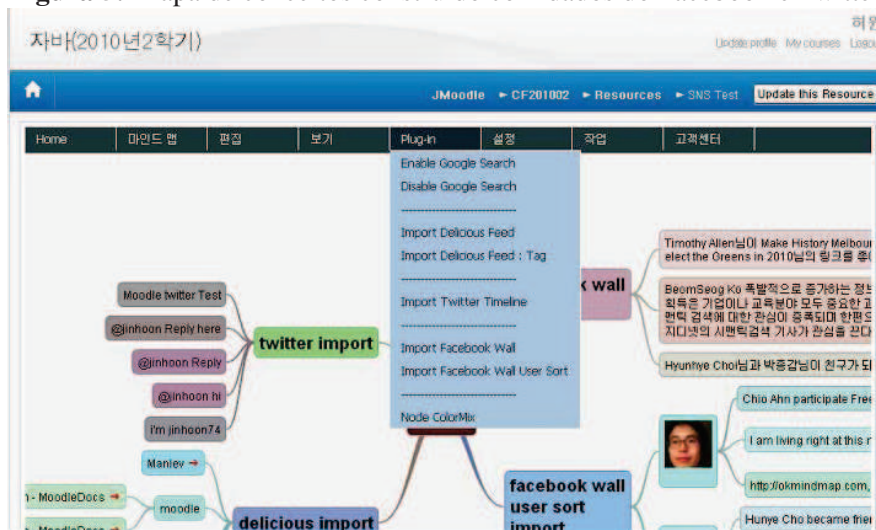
자바(2010년2학기)

허

Update profile My courses Logo

JMoodle ► CF201002 ► Resources ► SNS Test Update this Resource

Home 마인드 맵 편집 보기 Plug-in 설정 작업 고객센터

Enable Google Search
Disable Google Search
------------------------
Import Delicious Feed
Import Delicious Feed : Tag
------------------------
Import Twitter Timeline
------------------------
Import Facebook Wall
Import Facebook Wall User Sort
------------------------
Node ColorMix

k wall

Timothy Allen님이 Make History Melbour elect the Greens in 2010님의 링크를 좋

BeomSeog Ko 폭발적으로 증가하는 정보 획득은 기업이나 교육분야 모두 중요한 과 먼틱 검색에 대한 관심이 증폭되며 한편으 지디넷의 시맨틱검색 기사가 관심을 끈다

Hyunhye Choi님과 박종갑님이 친구가 되

Moodle twitter Test

@jinhoon Reply here

@jinhoon Reply

@inhoon hi

i'm jinhoon74

twitter import

Manlev

moodle

- MoodleDocs

delicious import

facebook wall user sort import

Chio Ahn participate Free

I am living right at this r

http://okmindmap.com,

Hunye Cho became frie